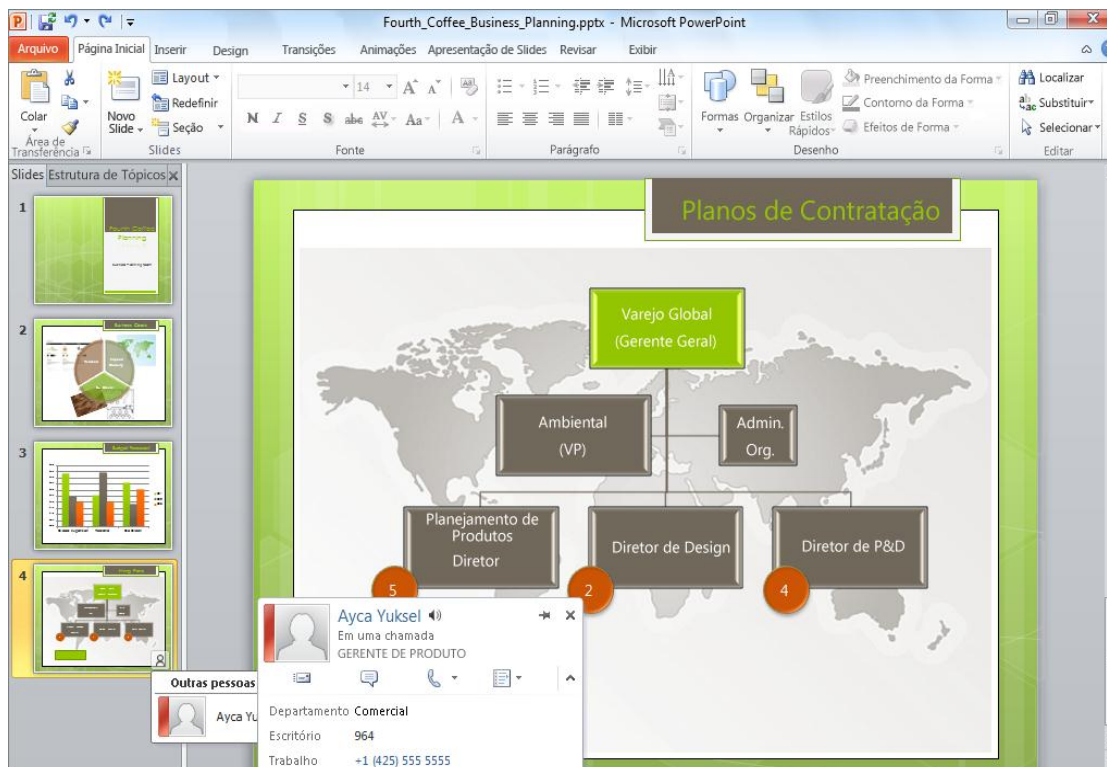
Fourth_Coffee_Business_Planning.pptx - Microsoft PowerPoint

Arquivo | Página Inicial | Inserir | Design | Transições | Animações | Apresentação de Slides | Revisar | Exibir

Colar | Novo Slide | Layout | Redefinir | Seção
Área de Transferência | Slides | Fonte | Parágrafo | Desenho | Editar

14 | N I S S abe Aa A

Formas | Organizar | Estilos Rápidos | Preenchimento da Forma | Contorno da Forma | Efeitos de Forma

Localizar | Substituir | Selecionar

Slides | Estrutura de Tópicos

1
Fourth Coffee Planning

2

3

4

Planos de Contratação

Varejo Global
(Gerente Geral)

Ambiental
(VP)

Admin.
Org.

Planejamento de Produtos
Diretor

Diretor de Design

Diretor de P&D

5

2

4

Outras pessoas

Ayca Yu

Ayca Yuksel
Em uma chamada
GERENTE DE PRODUTO

Departamento Comercial
Escritório 964
Trabalho +1 (425) 555 5555